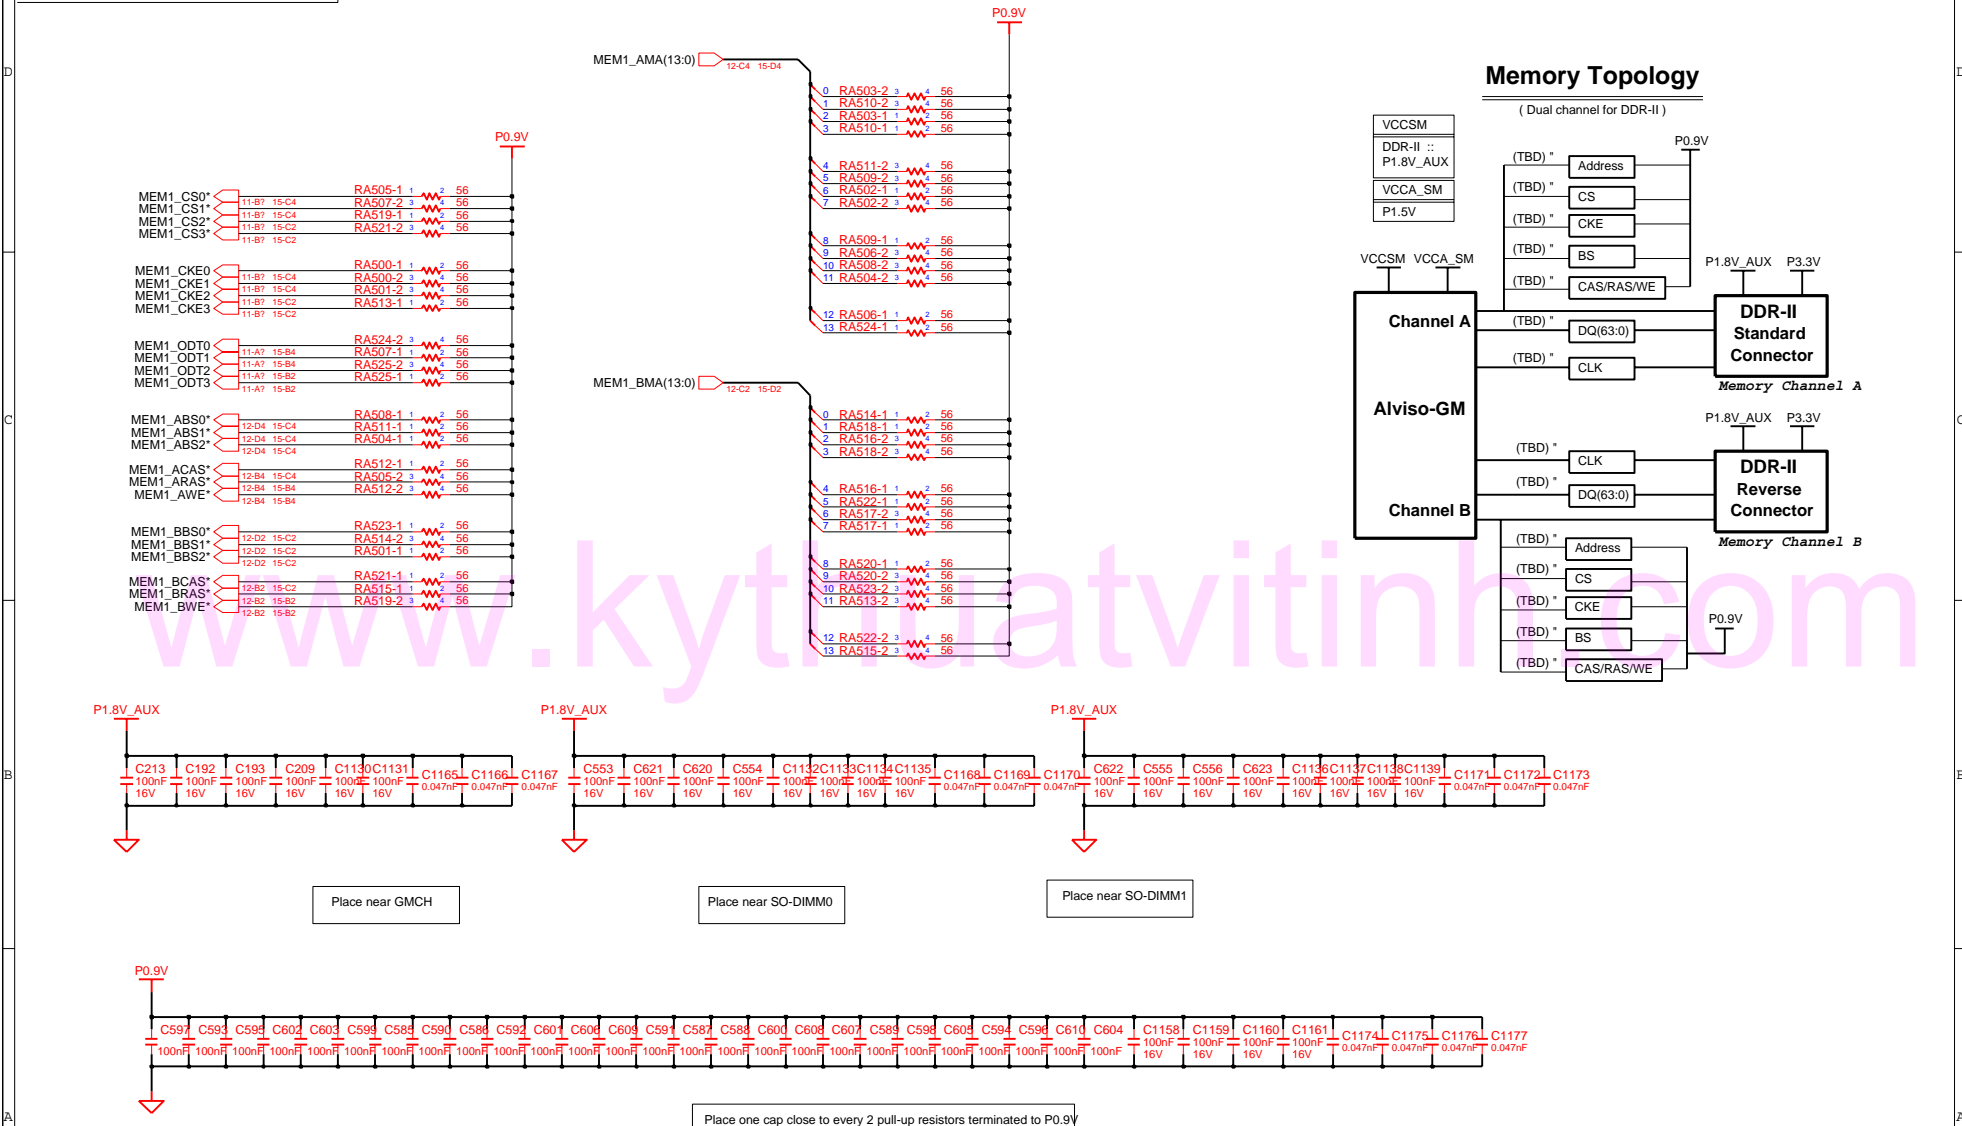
D

P0.9V

MEM1_AMA(13:0)

12-C4 15-D4

0 RA503-2 56
1 RA510-2 56
2 RA503-1 56
3 RA510-1 56

4 RA511-2 56
5 RA509-2 56
6 RA502-1 56
7 RA502-2 56

8 RA509-1 56
9 RA506-2 56
10 RA508-2 56
11 RA504-2 56

12 RA506-1 56
13 RA524-1 56

P0.9V

MEM1_CS0* 11-B7 15-C4 RA505-1 56
MEM1_CS1* 11-B7 15-C4 RA507-2 56
MEM1_CS2* 11-B7 15-C2 RA519-1 56
MEM1_CS3* 11-B7 15-C2 RA521-2 56

MEM1_CKE0 11-B7 15-C4 RA500-1 56
MEM1_CKE1 11-B7 15-C4 RA500-2 56
MEM1_CKE2 11-B7 15-C2 RA501-2 56
MEM1_CKE3 11-B7 15-C2 RA513-1 56

MEM1_ODT0 11-A7 15-B4 RA524-2 56
MEM1_ODT1 11-A7 15-B4 RA507-1 56
MEM1_ODT2 11-A7 15-B2 RA525-2 56
MEM1_ODT3 11-A7 15-B2 RA525-1 56

MEM1_ABS0* 12-D4 15-C4 RA508-1 56
MEM1_ABS1* 12-D4 15-C4 RA511-1 56
MEM1_ABS2* 12-D4 15-C4 RA504-1 56

MEM1_ACAS* 12-B4 15-B4 RA512-1 56
MEM1_ARAS* 12-B4 15-B4 RA505-2 56
MEM1_AWE* 12-B4 15-B4 RA512-2 56

MEM1_BBS0* 12-D2 15-C2 RA523-1 56
MEM1_BBS1* 12-D2 15-C2 RA514-2 56
MEM1_BBS2* 12-D2 15-C2 RA501-1 56

MEM1_BCAS* 12-B2 15-C2 RA521-1 56
MEM1_BRAS* 12-B2 15-B2 RA515-1 56
MEM1_BWE* 12-B2 15-B2 RA519-2 56

MEM1_BMA(13:0)

12-C2 15-D2

0 RA514-1 56
1 RA518-1 56
2 RA516-2 56
3 RA518-2 56

4 RA516-1 56
5 RA522-1 56
6 RA517-2 56
7 RA517-1 56

8 RA520-1 56
9 RA520-2 56
10 RA523-2 56
11 RA513-2 56

12 RA522-2 56
13 RA515-2 56

Memory Topology
( Dual channel for DDR-II )

VCCSM
DDR-II :: P1.8V_AUX
VCCA_SM
P1.5V

P0.9V
(TBD) " Address
(TBD) " CS
(TBD) " CKE
(TBD) " BS
(TBD) " CAS/RAS/WE
VCCSM VCCA_SM
P1.8V_AUX P3.3V
Channel A
(TBD) " DQ(63:0)
(TBD) " CLK
DDR-II Standard Connector
Memory Channel A
Alviso-GM
P1.8V_AUX P3.3V
(TBD) " CLK
(TBD) " DQ(63:0)
Channel B
DDR-II Reverse Connector
Memory Channel B
(TBD) " Address
(TBD) " CS
(TBD) " CKE
P0.9V
(TBD) " BS
(TBD) " CAS/RAS/WE

C

www.kythuatvitinh.com

P1.8V_AUX
C213 100nF 16V C192 100nF 16V C193 100nF 16V C209 100nF 16V C1130 100nF 16V C1131 100nF 16V C1165 0.047nF C1166 0.047nF C1167 0.047nF

P1.8V_AUX
C553 100nF 16V C621 100nF 16V C620 100nF 16V C554 100nF 16V C1132 100nF 16V C1133 100nF 16V C1134 100nF 16V C1135 100nF 16V C1168 0.047nF C1169 0.047nF C1170 0.047nF

P1.8V_AUX
C622 100nF 16V C555 100nF 16V C556 100nF 16V C623 100nF 16V C1136 100nF 16V C1137 100nF 16V C1138 100nF 16V C1139 100nF 16V C1171 0.047nF C1172 0.047nF C1173 0.047nF

B

Place near GMCH
Place near SO-DIMM0
Place near SO-DIMM1

P0.9V
C597 100nF C593 100nF C595 100nF C602 100nF C603 100nF C599 100nF C585 100nF C590 100nF C586 100nF C592 100nF C601 100nF C606 100nF C609 100nF C591 100nF C587 100nF C588 100nF C600 100nF C608 100nF C607 100nF C589 100nF C598 100nF C605 100nF C594 100nF C596 100nF C610 100nF C604 100nF C1158 100nF 16V C1159 100nF 16V C1160 100nF 16V C1161 100nF 16V C1174 0.047nF C1175 0.047nF C1176 0.047nF C1177 0.047nF

Place one cap close to every 2 pull-up resistors terminated to P0.9V

A